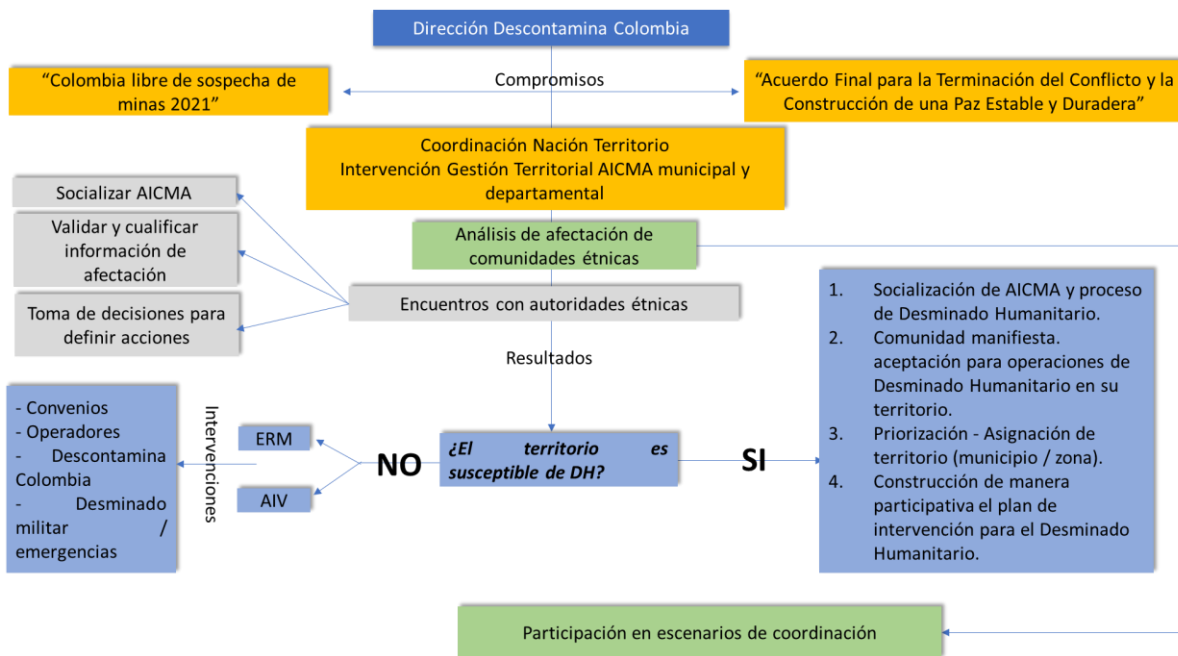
Dirección Descontamina Colombia

“Colombia libre de sospecha de minas 2021”

Compromisos

“Acuerdo Final para la Terminación del Conflicto y la Construcción de una Paz Estable y Duradera”

Coordinación Nación Territorio
Intervención Gestión Territorial AICMA municipal y departamental

Socializar AICMA

Validar y cualificar información de afectación

Toma de decisiones para definir acciones

Análisis de afectación de comunidades étnicas

Encuentros con autoridades étnicas

Resultados

1. Socialización de AICMA y proceso de Desminado Humanitario.
2. Comunidad manifiesta. aceptación para operaciones de Desminado Humanitario en su territorio.
3. Priorización - Asignación de territorio (municipio / zona).
4. Construcción de manera participativa el plan de intervención para el Desminado Humanitario.

- Convenios
- Operadores
- Descontamina Colombia
- Desminado militar / emergencias

Intervenciones

ERM

AIV

NO

¿El territorio es susceptible de DH?

SI

Participación en escenarios de coordinación